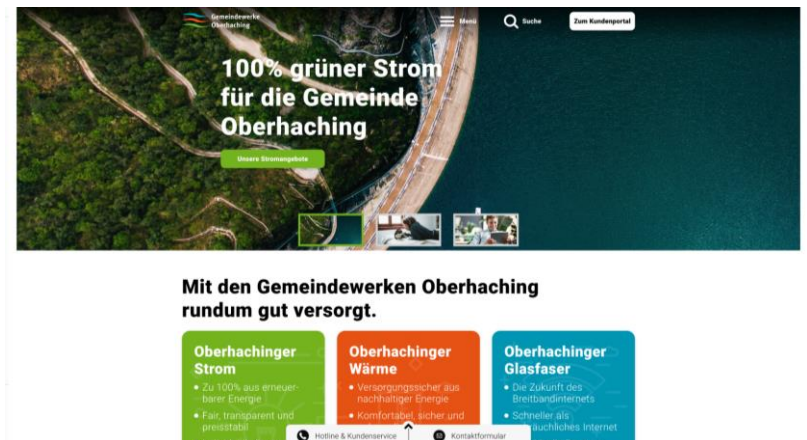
Gemeindewerke Oberhaching

Menü

Suche

Zum Kundenportal

100% grüner Strom für die Gemeinde Oberhaching

Unsere Stromangebote

Mit den Gemeindewerken Oberhaching rundum gut versorgt.

Oberhachinger Strom

• Zu 100% aus erneuerbarer Energie

• Fair, transparent und preisstabil

Oberhachinger Wärme

• Versorgungssicher aus nachhaltiger Energie

• Komfortabel, sicher und

Oberhachinger Glasfaser

• Die Zukunft des Breitbandinternets

• Schneller als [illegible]ächliches Internet

Hotline & Kundenservice

Kontaktformular